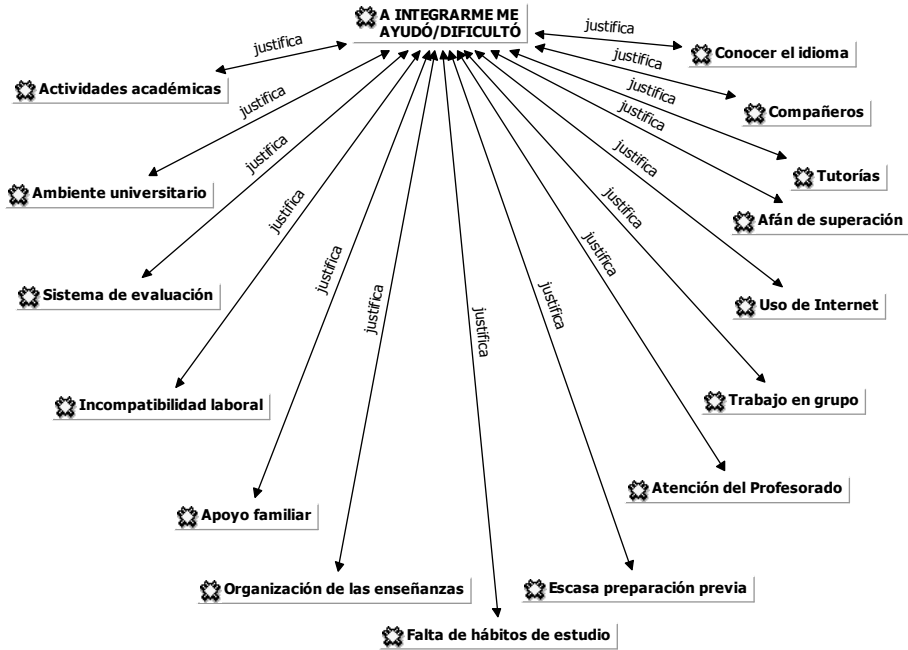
A INTEGRARME ME AYUDÓ/DIFICULTÓ

justifica
Actividades académicas

justifica
Conocer el idioma

justifica
Compañeros

justifica
Tutorías

justifica
Ambiente universitario

justifica
Afán de superación

justifica
Sistema de evaluación

justifica
Uso de Internet

justifica
Incompatibilidad laboral

justifica
Trabajo en grupo

justifica
Apoyo familiar

justifica
Atención del Profesorado

justifica
Organización de las enseñanzas

justifica
Escasa preparación previa

justifica
Falta de hábitos de estudio